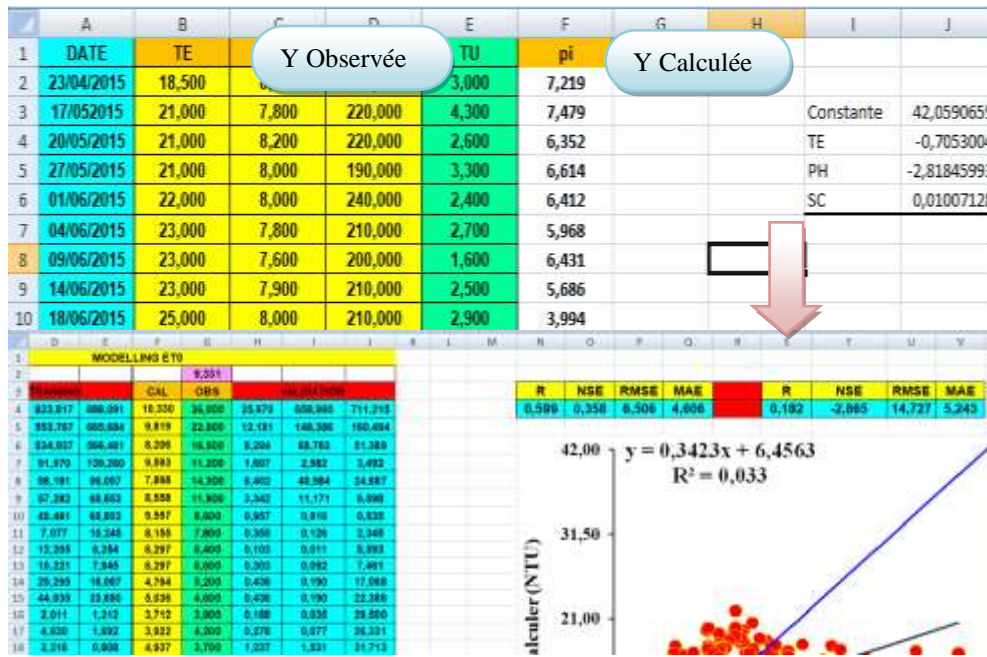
| | A | B | C | D | E | F | G | H | I | J |
|---|---|---|---|---|---|---|---|---|---|---|
| 1 | DATE | TE | | | TU | pi | | | | |
| 2 | 23/04/2015 | 18,500 | | | 3,000 | 7,219 | | | | |
| 3 | 17/052015 | 21,000 | 7,800 | 220,000 | 4,300 | 7,479 | | | Constante | 42,0590659 |
| 4 | 20/05/2015 | 21,000 | 8,200 | 220,000 | 2,600 | 6,352 | | | TE | -0,7053004 |
| 5 | 27/05/2015 | 21,000 | 8,000 | 190,000 | 3,300 | 6,614 | | | PH | -2,8184599 |
| 6 | 01/06/2015 | 22,000 | 8,000 | 240,000 | 2,400 | 6,412 | | | SC | 0,0100712 |
| 7 | 04/06/2015 | 23,000 | 7,800 | 210,000 | 2,700 | 5,968 | | | | |
| 8 | 09/06/2015 | 23,000 | 7,600 | 200,000 | 1,600 | 6,431 | | | | |
| 9 | 14/06/2015 | 23,000 | 7,900 | 210,000 | 2,500 | 5,686 | | | | |
| 10 | 18/06/2015 | 25,000 | 8,000 | 210,000 | 2,900 | 3,994 | | | | |

Y Observée

Y Calculée

MODELLING ET0

9,351

CAL OBS

| R | NSE | RMSE | MAE |
|---|---|---|---|
| 0,599 | 0,358 | 6,506 | 4,606 |

| R | NSE | RMSE | MAE |
|---|---|---|---|
| 0,182 | -2,865 | 14,727 | 5,243 |

| | | CAL | OBS | | | |
|---|---|---|---|---|---|---|
| 833,817 | 888,091 | 10,330 | 36,000 | 25,670 | 658,965 | 711,215 |
| 853,767 | 885,684 | 9,819 | 22,000 | 12,181 | 148,386 | 160,484 |
| 834,037 | 966,481 | 8,206 | 16,500 | 8,294 | 68,783 | 81,389 |
| 91,970 | 139,280 | 9,893 | 11,200 | 1,607 | 2,582 | 3,492 |
| 96,181 | 96,057 | 7,898 | 14,300 | 6,402 | 40,984 | 24,887 |
| 57,382 | 68,653 | 8,558 | 11,900 | 3,342 | 11,171 | 8,998 |
| 45,481 | 68,803 | 8,557 | 8,600 | 0,957 | 0,916 | 0,535 |
| 7,077 | 10,248 | 8,156 | 7,800 | 0,356 | 0,126 | 2,348 |
| 12,395 | 8,284 | 8,297 | 8,400 | 0,103 | 0,011 | 8,993 |
| 10,221 | 7,845 | 8,297 | 8,000 | 0,303 | 0,092 | 7,461 |
| 29,299 | 18,007 | 4,794 | 5,200 | 0,436 | 0,190 | 17,068 |
| 44,035 | 33,880 | 5,636 | 4,000 | 0,436 | 0,190 | 22,388 |
| 2,011 | 1,212 | 3,712 | 3,900 | 0,188 | 0,035 | 28,800 |
| 4,630 | 1,892 | 3,932 | 4,200 | 0,278 | 0,077 | 26,331 |
| 2,216 | 0,808 | 4,937 | 3,700 | 1,237 | 1,531 | 31,713 |

42,00
$y = 0,3423x + 6,4563$
$R^2 = 0,033$
31,50
21,00
calculer (NTU)